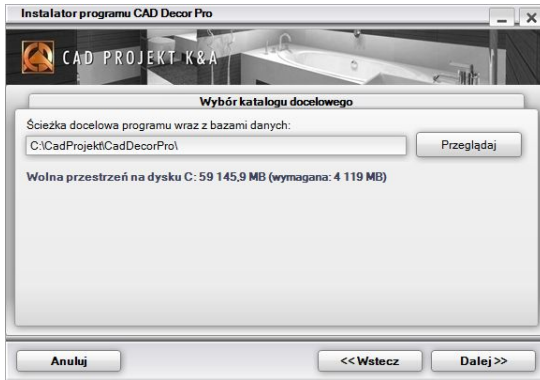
Instalator programu CAD Decor Pro

CAD PROJEKT K&A

Wybór katalogu docelowego

Ścieżka docelowa programu wraz z bazami danych:

C:\CadProjekt\CadDecorPro\

Przeglądaj

Wolna przestrzeń na dysku C: 59 145,9 MB (wymagana: 4 119 MB)

Anuluj

<<Wstecz

Dalej>>